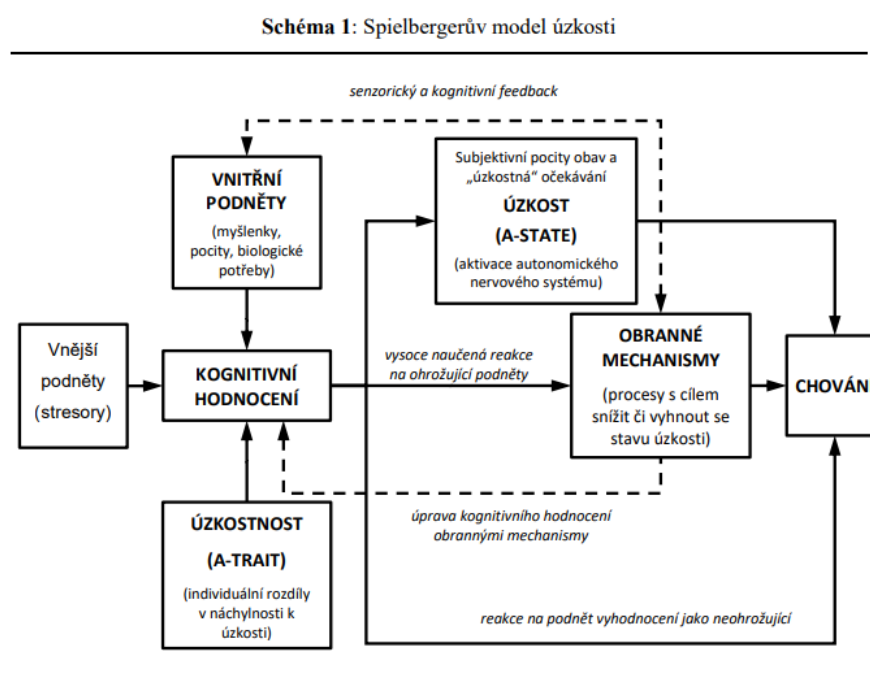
**Schéma 1**: Spielbergerův model úzkosti

senzorický a kognitivní feedback

VNITŘNÍ PODNĚTY

(myšlenky, pocity, biologické potřeby)

Subjektivní pocity obav a „úzkostná" očekávání

ÚZKOST

(A-STATE)

(aktivace autonomického nervového systému)

Vnější podněty (stresory)

KOGNITIVNÍ HODNOCENÍ

vysoce naučená reakce na ohrožující podněty

OBRANNÉ MECHANISMY

(procesy s cílem snížit či vyhnout se stavu úzkosti)

CHOVÁN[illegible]

ÚZKOSTNOST

(A-TRAIT)

(individuální rozdíly v náchylnosti k úzkosti)

úprava kognitivního hodnocení obrannými mechanismy

reakce na podnět vyhodnocení jako neohrožující